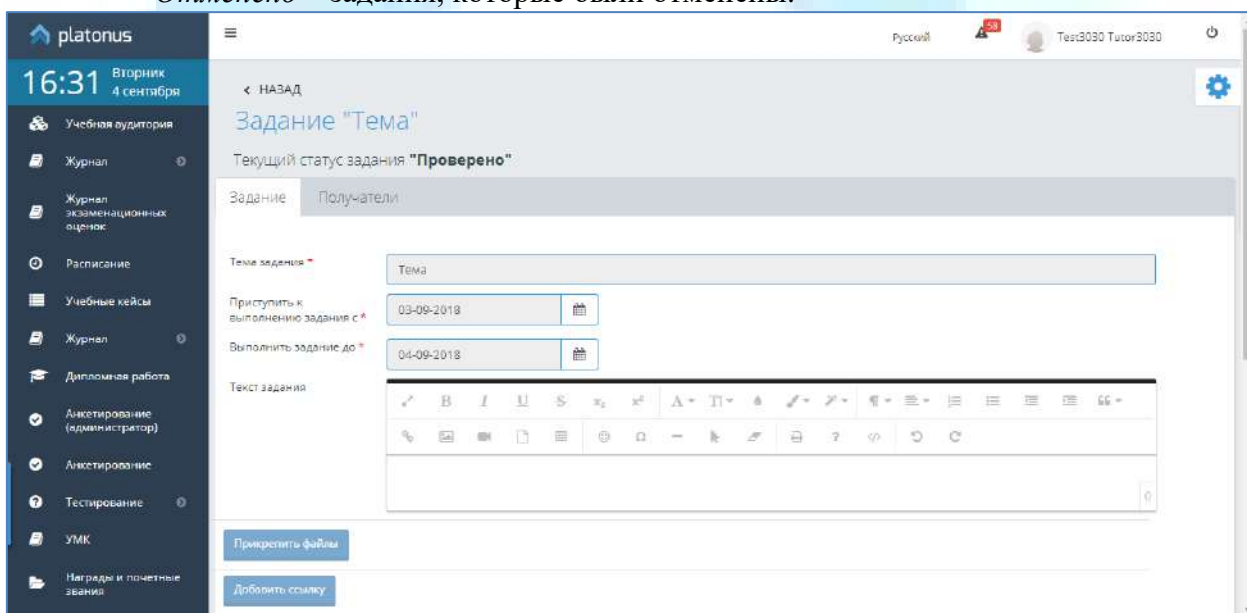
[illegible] – задания, которые были отменены.

platonus

16:31 Вторник 4 сентября

Учебная аудитория

Журнал

Журнал экзаменационных оценок

Расписание

Учебные кейсы

Журнал

Дипломная работа

Анкетирование (администратор)

Анкетирование

Тестирование

УМК

Награды и почетные звания

Русский 58 Test3030 Tutor3030

< НАЗАД

Задание "Тема"

Текущий статус задания **"Проверено"**

Задание Получатели

Тема задания * Тема

Приступить к выполнению задания с * 03-09-2018

Выполнить задание до * 04-09-2018

Текст задания

B I U S $x_2$ $x^2$ A Tт ¶ 66

Ω ? 0

Прикрепить файлы

Добавить ссылку